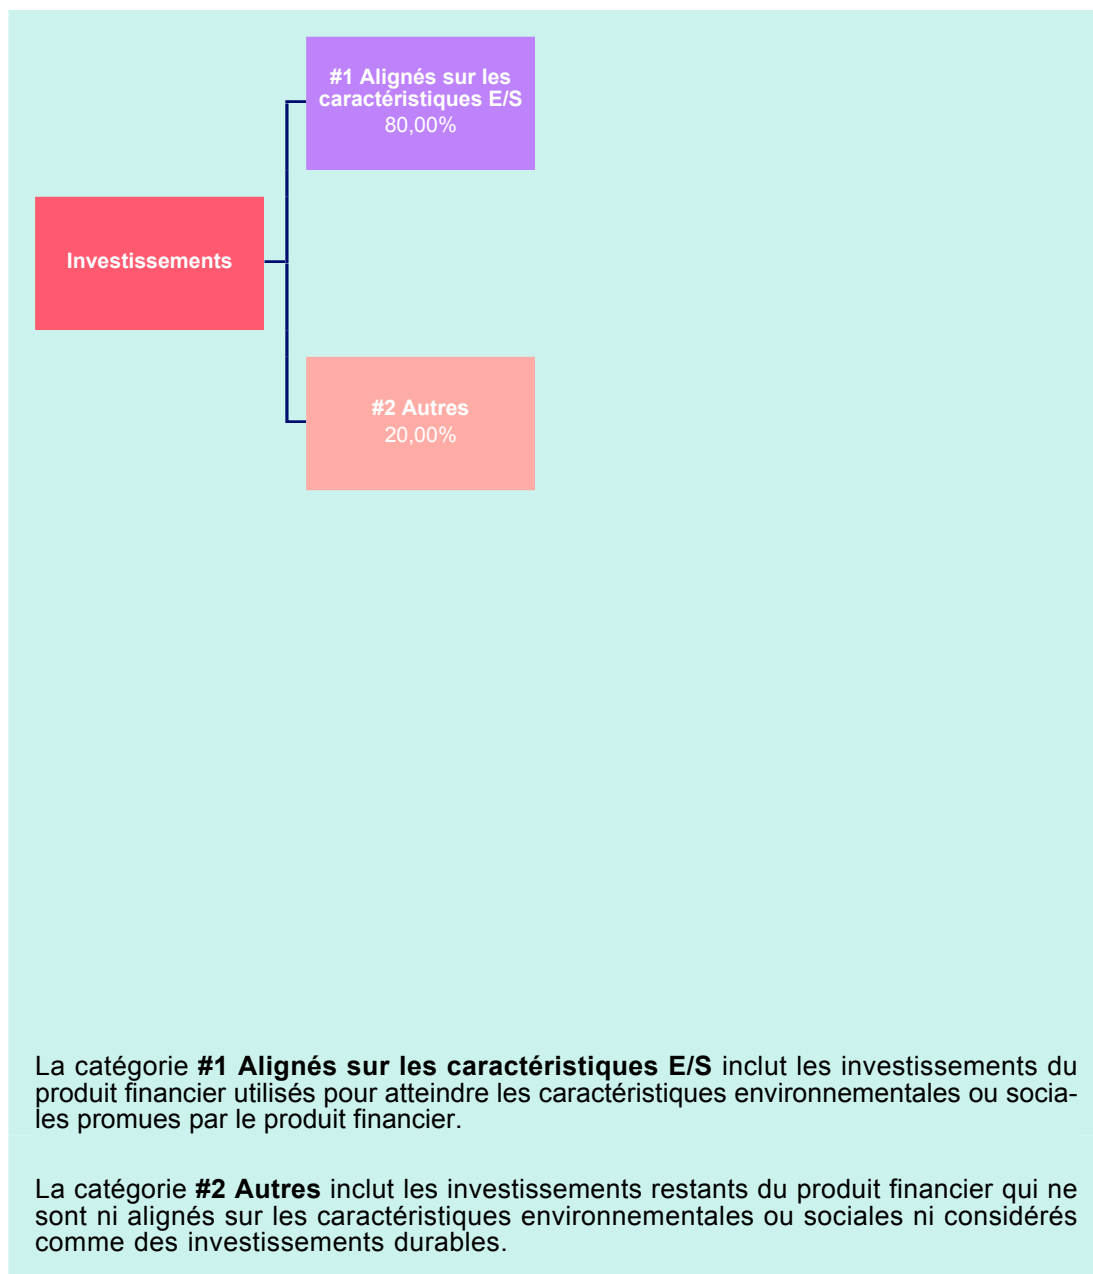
#1 Alignés sur les caractéristiques E/S
80,00%

Investissements

#2 Autres
20,00%

La catégorie **#1 Alignés sur les caractéristiques E/S** inclut les investissements du produit financier utilisés pour atteindre les caractéristiques environnementales ou sociales promues par le produit financier.

La catégorie **#2 Autres** inclut les investissements restants du produit financier qui ne sont ni alignés sur les caractéristiques environnementales ou sociales ni considérés comme des investissements durables.